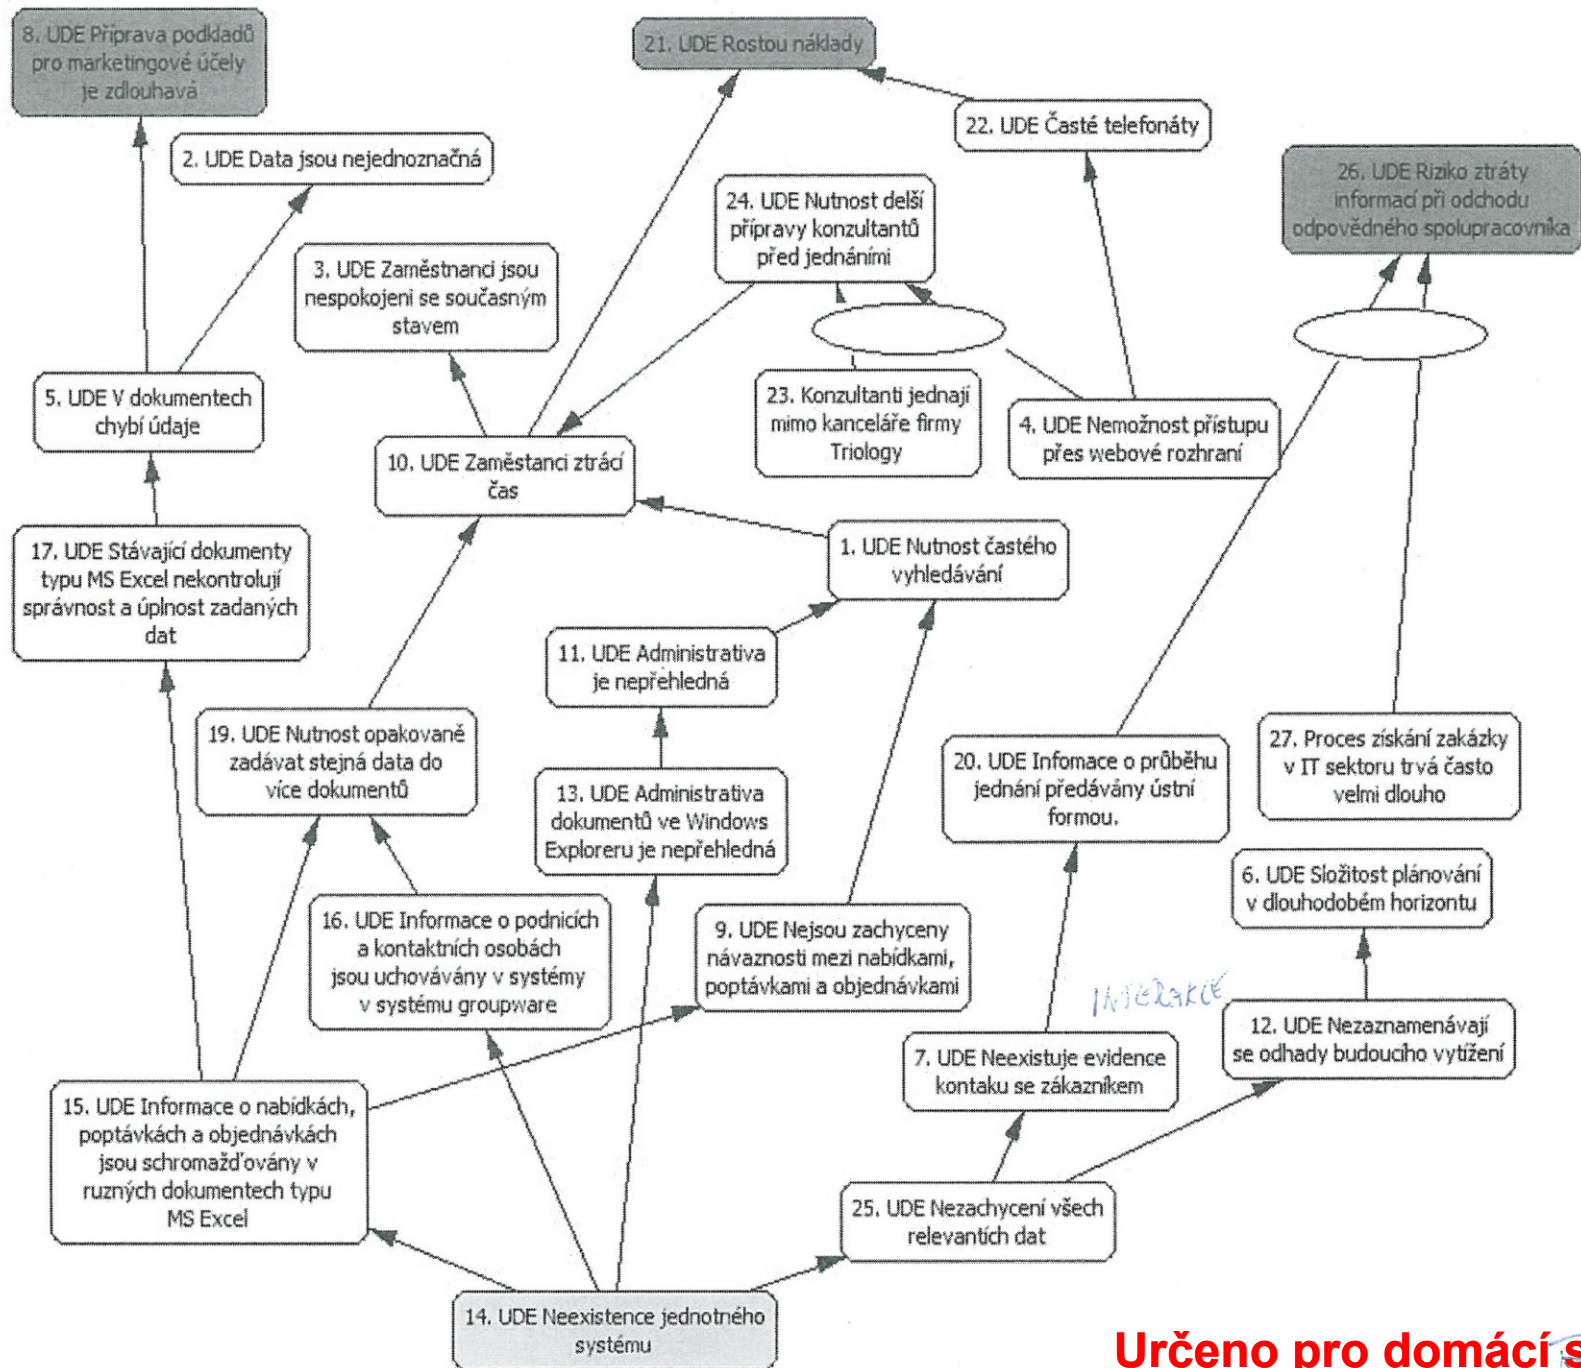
8. UDE Příprava podkladů pro marketingové účely je zdlouhavá

21. UDE Rostou náklady

22. UDE Časté telefonáty

26. UDE Riziko ztráty informací při odchodu odpovědného spolupracovníka

2. UDE Data jsou nejednoznačná

24. UDE Nutnost delší přípravy konzultantů před jednáními

3. UDE Zaměstnanci jsou nespokojeni se současným stavem

5. UDE V dokumentech chybí údaje

23. Konzultanti jednají mimo kanceláře firmy Triology

4. UDE Nemožnost přístupu přes webové rozhraní

10. UDE Zaměstnanci ztrácí čas

17. UDE Stávající dokumenty typu MS Excel nekontrolují správnost a úplnost zadaných dat

1. UDE Nutnost častého vyhledávání

11. UDE Administrativa je nepřehledná

19. UDE Nutnost opakovaně zadávat stejná data do více dokumentů

20. UDE Infomace o průběhu jednání předávány ústní formou.

27. Proces získání zakázky v IT sektoru trvá často velmi dlouho

13. UDE Administrativa dokumentů ve Windows Exploreru je nepřehledná

6. UDE Složitost plánování v dlouhodobém horizontu

16. UDE Informace o podnicích a kontaktních osobách jsou uchovávány v systémy v systému groupware

9. UDE Nejsou zachyceny návaznosti mezi nabídkami, poptávkami a objednávkami

INTERAKCE

12. UDE Nezaznamenávají se odhady budoucího vytížení

7. UDE Neexistuje evidence kontaku se zákazníkem

15. UDE Informace o nabídkách, poptávkách a objednávkách jsou schromažďovány v ruzných dokumentech typu MS Excel

25. UDE Nezachycení všech relevantích dat

14. UDE Neexistence jednotného systému

Určeno pro domácí s